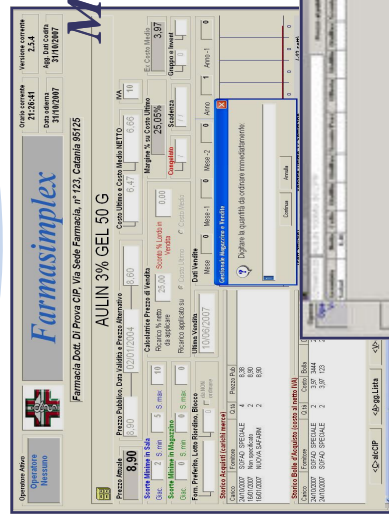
Operatore Attivo
Operatore Nessuno

Farmasimplex

Orario corrente 21:26:41
Versione corrente 2.5.4
Data odierna 31/10/2007
Agg. Dati Codifa 31/10/2007

Farmacia Dott. Di Prova CIP, Via Sede Farmacia, n° 123, Catania 95125

AULIN 3% GEL 50 G

Prezzo Pubblico, Data Validità e Prezzo Alternativo
Prezzo Attuale
8,90
8,90
02/01/2004
8,60

Costo Ultimo e Costo Medio NETTO
6,47
6,66
IVA
10

Margine % su Costo Ultimo
25,05%
Costo Medio
3,97

Scorte Minime in Sala
Scorte Minime in Magazzino
5 min
10

Calcolatrice Prezzo di Vendita
Ricarico % netto da applicare
Sconto % Lordo in Vendita
0,00
Ricarico applicato su

Ultima Vendita
10/06/2007

Dati Vendite
Mese 0
Mese -1
Mese -2
Anno
Anno -1

Forn. Preferito, Lotto Riordino, Blocco
Consigliato
Scadenza
Gruppo e Invent

Gestione Magazzino e Vendite
Digitare la quantità da ordinare immediatamente
Continua
Annulla

Storico Acquisti (carichi merce)
| Carico | Fornitore | Q.tà | Prezzo Pub |
|---|---|---|---|
| 24/10/2007 | SOFAD SPECIALE | 4 | 8,90 |
| 18/07/2007 | Non specificato | 2 | 8,90 |
| 15/07/2007 | NUOVA SAFARM | 2 | 8,90 |

Storico Bolle d'Acquisto (costo al netto IVA)
| Carico | Fornitore | Q.tà | Costo | Bolla |
|---|---|---|---|---|
| 24/10/2007 | SOFAD SPECIALE | 2 | 3,97 | 3444 |
| 24/10/2007 | SOFAD SPECIALE | 2 | 3,97 | 123 |

<ctrl>CIP
<ctrl>pg Lista